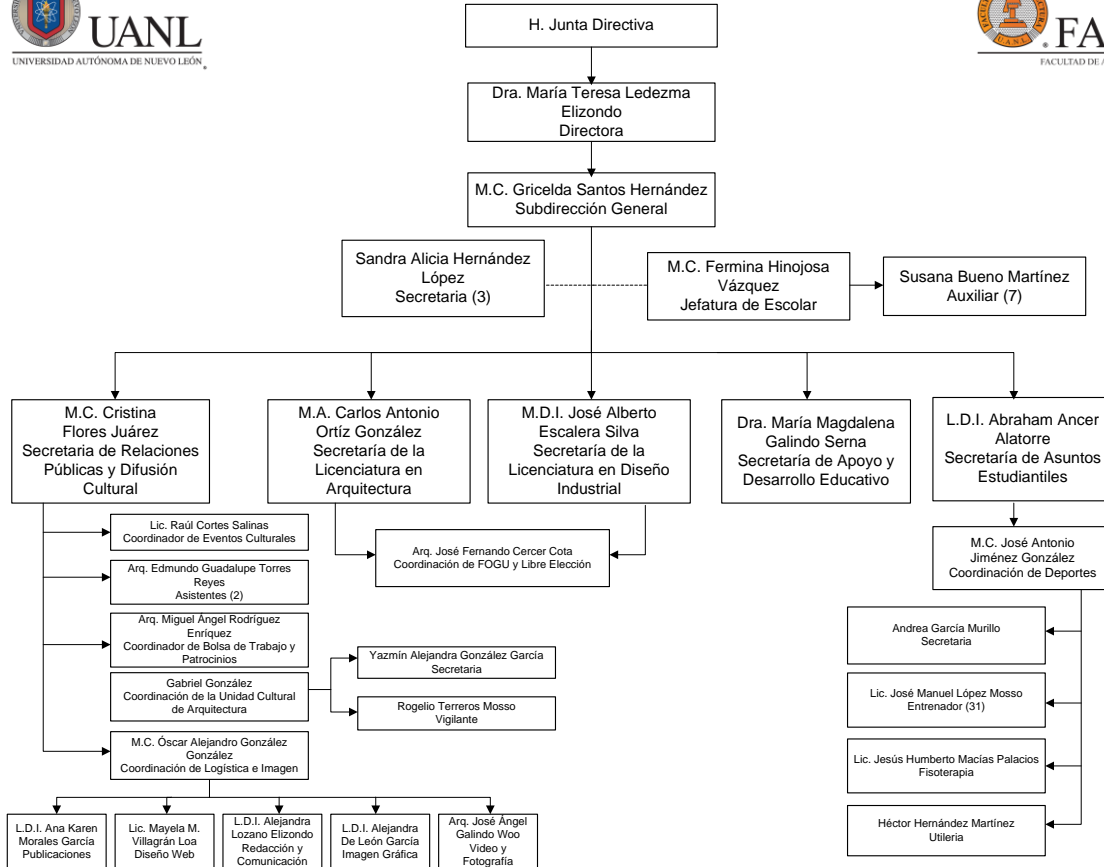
UANL
UNIVERSIDAD AUTÓNOMA DE NUEVO LEÓN

FA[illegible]
FACULTAD DE A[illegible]

H. Junta Directiva

Dra. María Teresa Ledezma Elizondo
Directora

M.C. Gricelda Santos Hernández
Subdirección General

Sandra Alicia Hernández López
Secretaria (3)

M.C. Fermina Hinojosa Vázquez
Jefatura de Escolar

Susana Bueno Martínez
Auxiliar (7)

M.C. Cristina Flores Juárez
Secretaria de Relaciones Públicas y Difusión Cultural

M.A. Carlos Antonio Ortíz González
Secretaría de la Licenciatura en Arquitectura

M.D.I. José Alberto Escalera Silva
Secretaría de la Licenciatura en Diseño Industrial

Dra. María Magdalena Galindo Serna
Secretaría de Apoyo y Desarrollo Educativo

L.D.I. Abraham Ancer Alatorre
Secretaría de Asuntos Estudiantiles

Lic. Raúl Cortes Salinas
Coordinador de Eventos Culturales

Arq. José Fernando Cercer Cota
Coordinación de FOGU y Libre Elección

M.C. José Antonio Jiménez González
Coordinación de Deportes

Arq. Edmundo Guadalupe Torres Reyes
Asistentes (2)

Arq. Miguel Ángel Rodríguez Enríquez
Coordinador de Bolsa de Trabajo y Patrocinios

Andrea García Murillo
Secretaria

Gabriel González
Coordinación de la Unidad Cultural de Arquitectura

Yazmín Alejandra González García
Secretaria

Rogelio Terreros Mosso
Vigilante

Lic. José Manuel López Mosso
Entrenador (31)

M.C. Óscar Alejandro González González
Coordinación de Logística e Imagen

Lic. Jesús Humberto Macías Palacios
Fisoterapia

Héctor Hernández Martínez
Utileria

L.D.I. Ana Karen Morales García
Publicaciones

Lic. Mayela M. Villagrán Loa
Diseño Web

L.D.I. Alejandra Lozano Elizondo
Redacción y Comunicación

L.D.I. Alejandra De León García
Imagen Gráfica

Arq. José Ángel Galindo Woo
Video y Fotografía